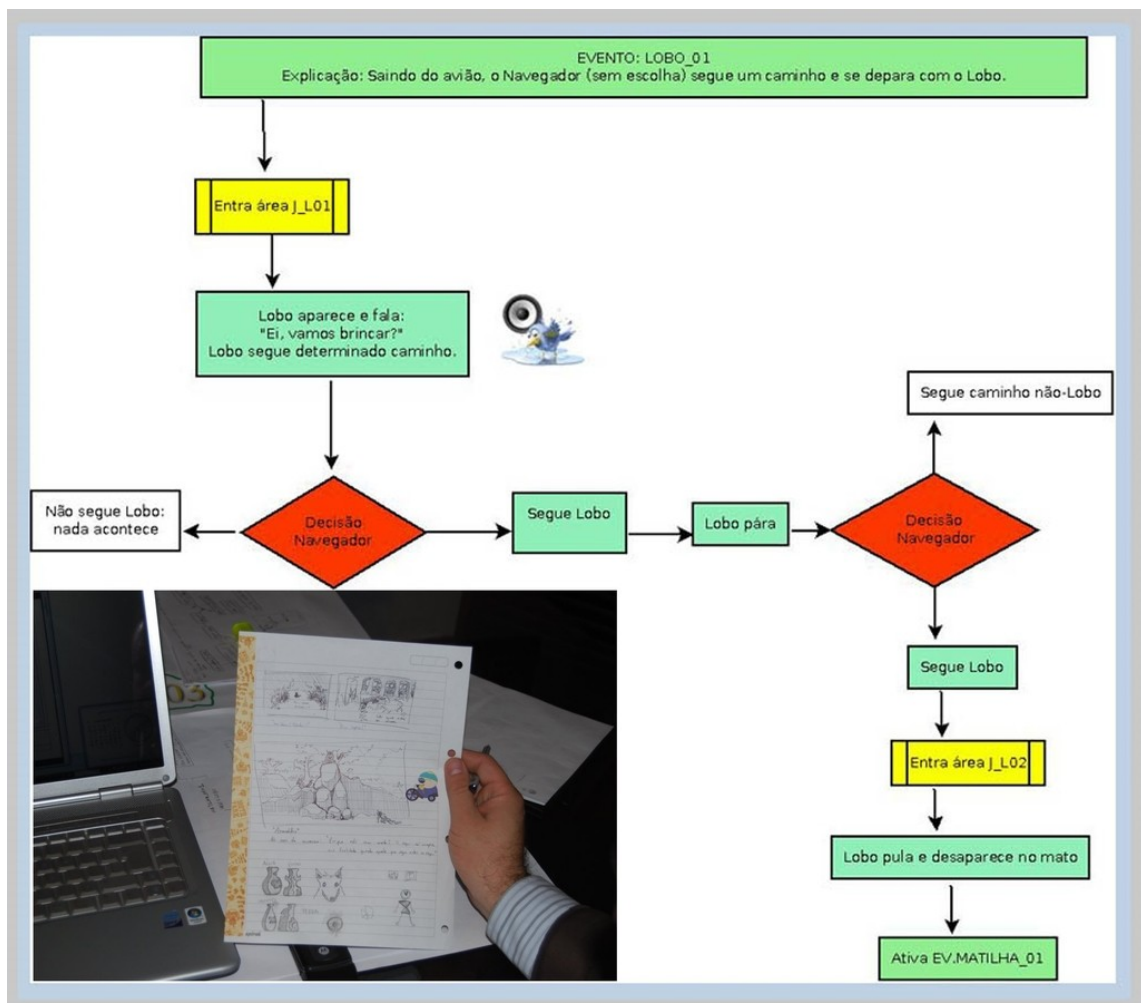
EVENTO: LOBO_01
Explicação: Saindo do avião, o Navegador (sem escolha) segue um caminho e se depara com o Lobo.

Entra área J_L01

Lobo aparece e fala:
"Ei, vamos brincar?"
Lobo segue determinado caminho.

Segue caminho não-Lobo

Não segue Lobo: nada acontece

Decisão Navegador

Segue Lobo

Lobo pára

Decisão Navegador

Segue Lobo

Entra área J_L02

Lobo pula e desaparece no mato

Ativa EV.MATILHA_01